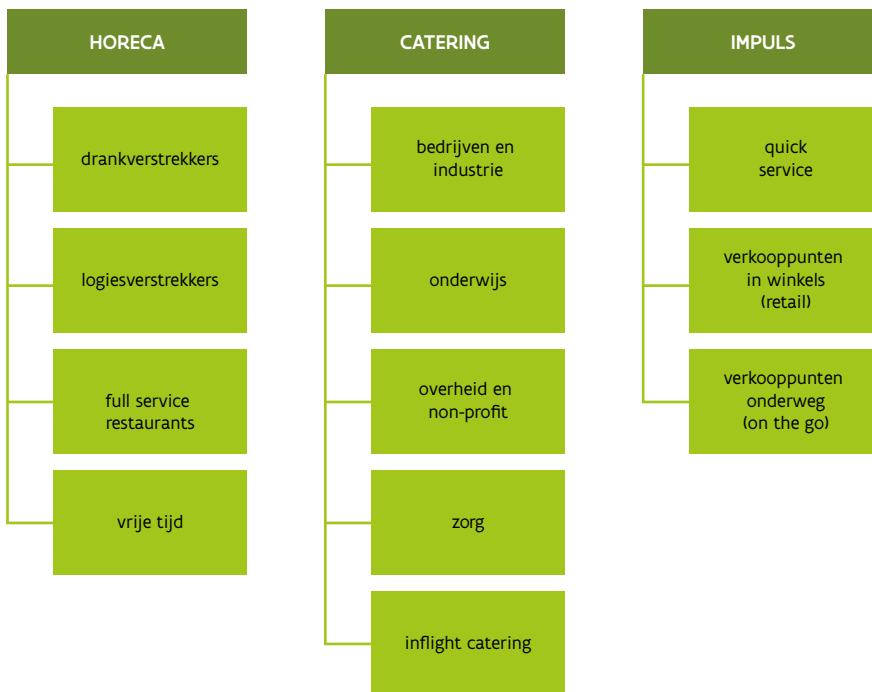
HORECA

drankverstrekkers

logiesverstrekkers

full service restaurants

vrije tijd

CATERING

bedrijven en industrie

onderwijs

overheid en non-profit

zorg

inflight catering

IMPULS

quick service

verkooppunten in winkels (retail)

verkooppunten onderweg (on the go)